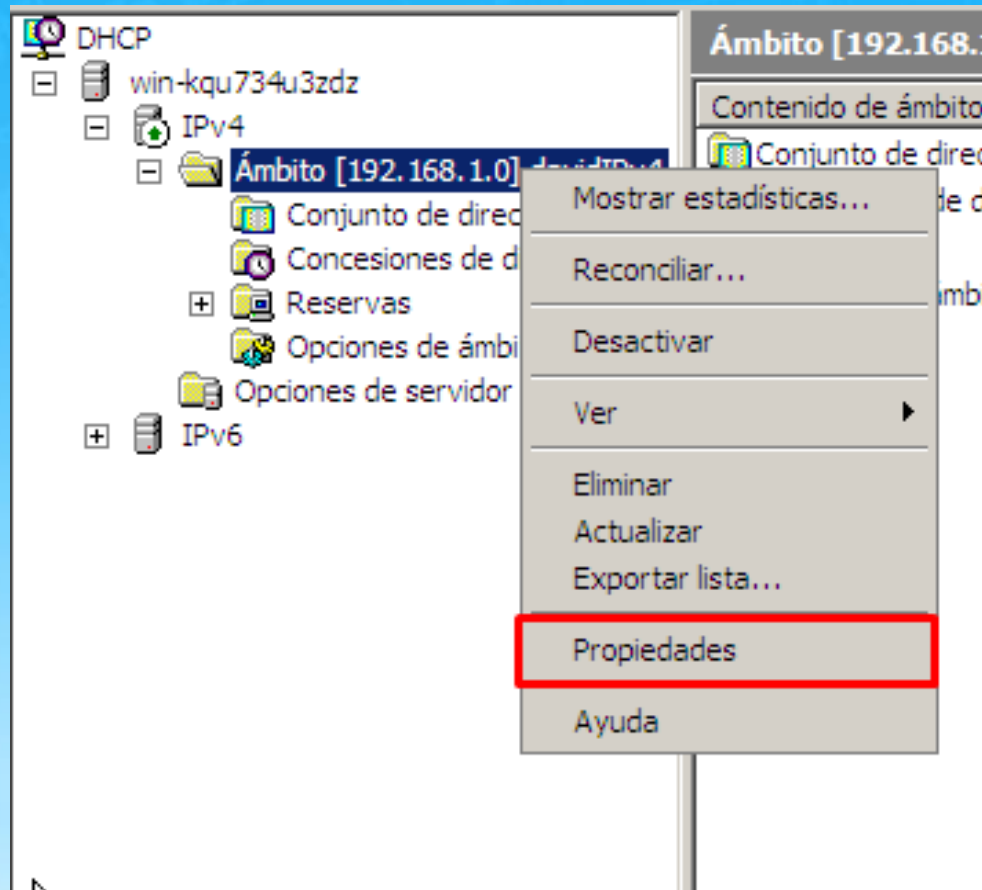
DHCP
win-kqu734u3zdz
IPv4
Ámbito [192.168.1.0] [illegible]
Conjunto de direc
Concesiones de d
Reservas
Opciones de ámbi
Opciones de servidor
IPv6

Mostrar estadísticas...
Reconciliar...
Desactivar
Ver
Eliminar
Actualizar
Exportar lista...
Propiedades
Ayuda

Ámbito [192.168.
Contenido de ámbito
Conjunto de direc
de d
ámbi